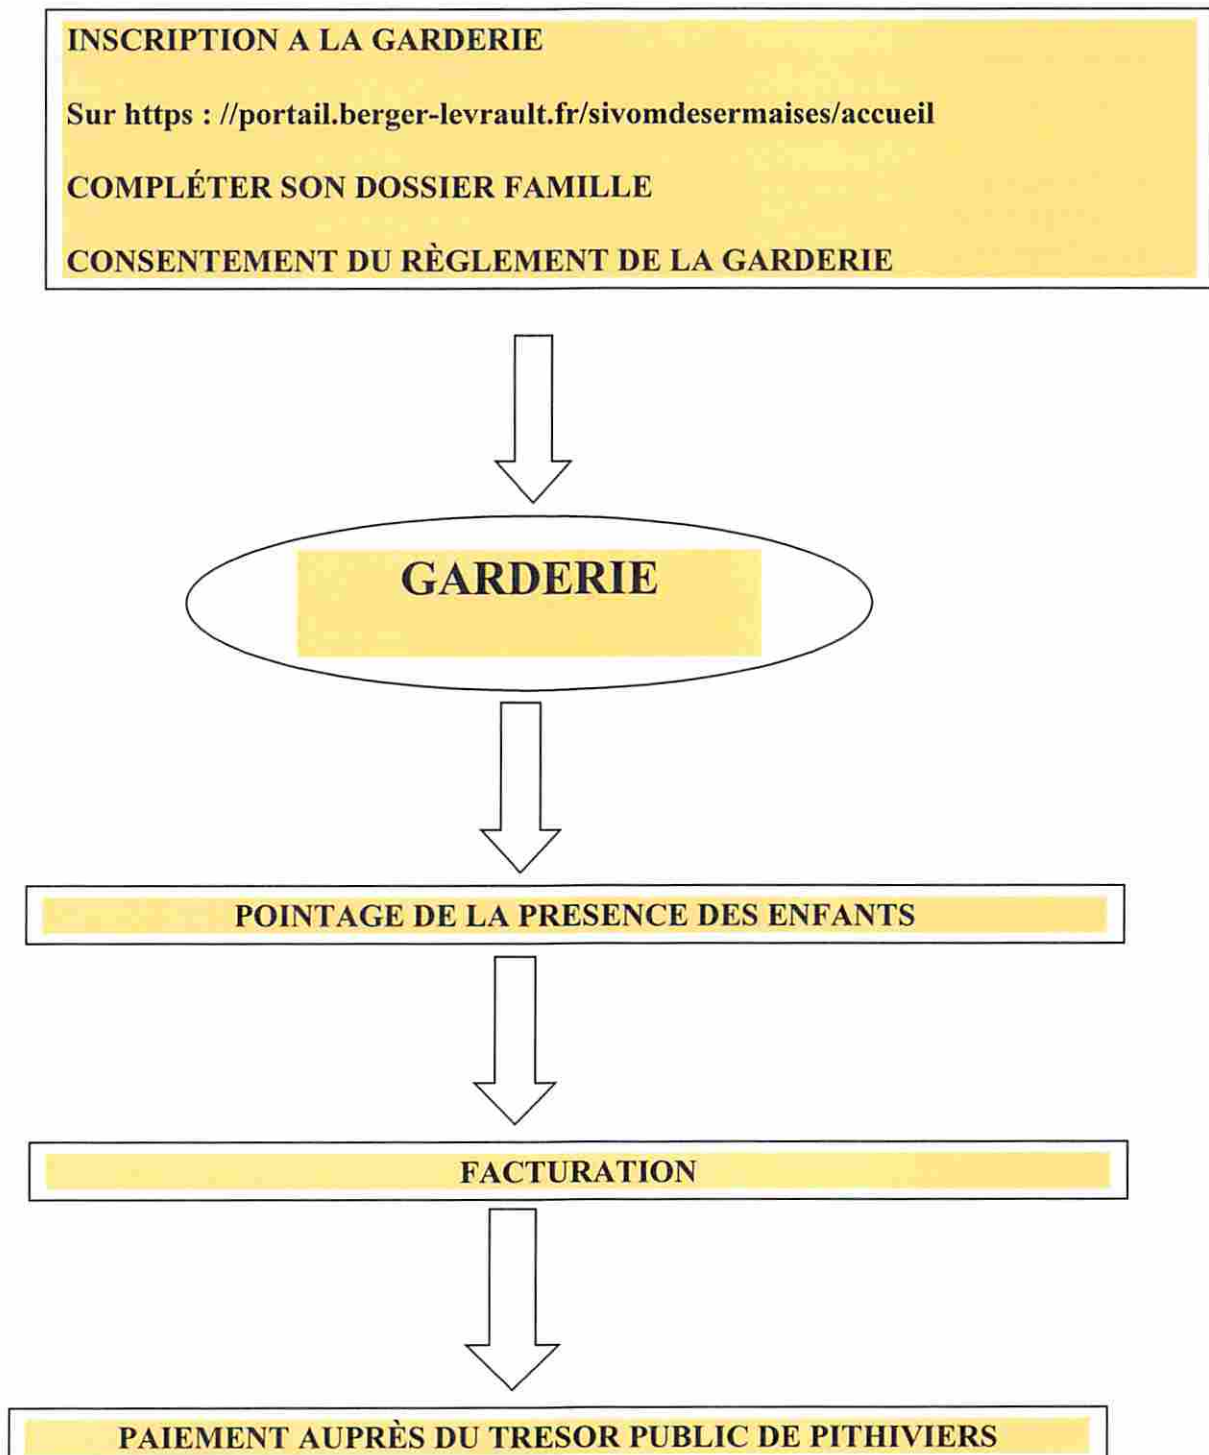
INSCRIPTION A LA GARDERIE

Sur https : //portail.berger-levrault.fr/sivomdesermaises/accueil

COMPLÉTER SON DOSSIER FAMILLE

CONSENTEMENT DU RÈGLEMENT DE LA GARDERIE

GARDERIE

POINTAGE DE LA PRESENCE DES ENFANTS

FACTURATION

PAIEMENT AUPRÈS DU TRESOR PUBLIC DE PITHIVIERS